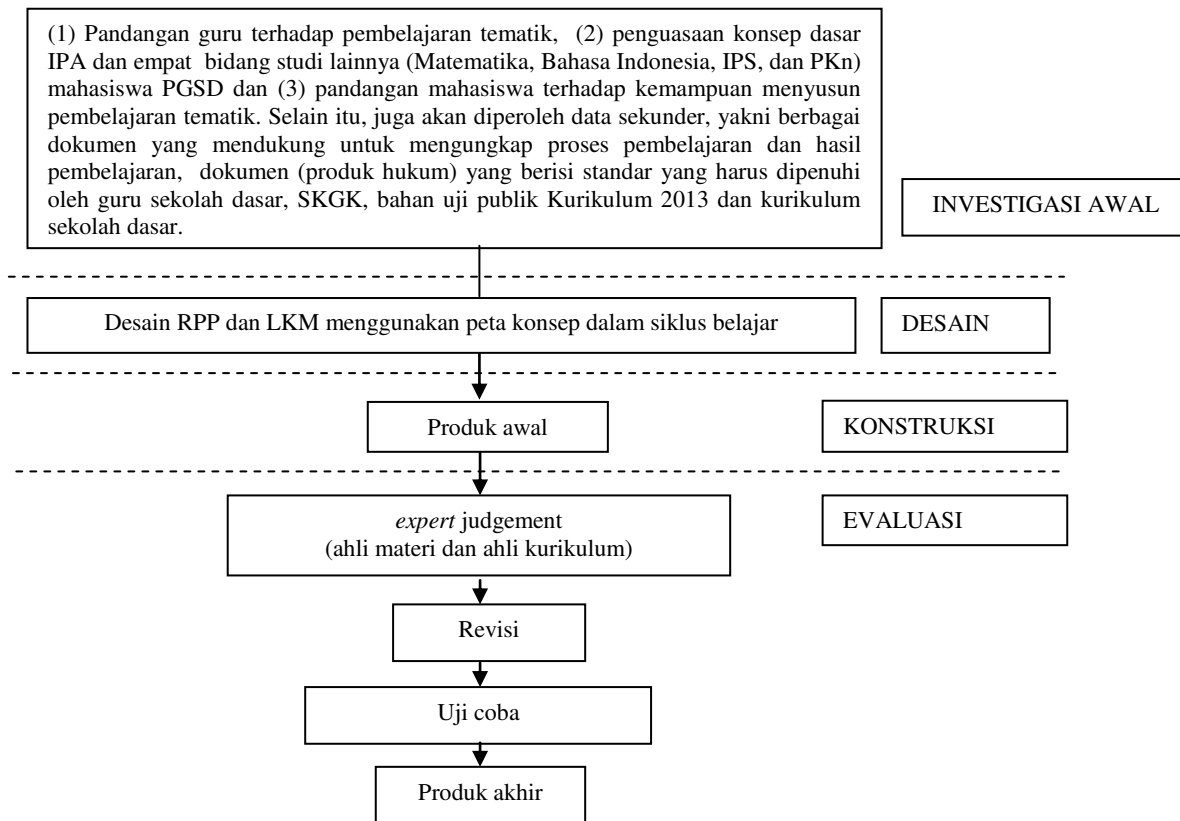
(1) Pandangan guru terhadap pembelajaran tematik, (2) penguasaan konsep dasar IPA dan empat bidang studi lainnya (Matematika, Bahasa Indonesia, IPS, dan PKn) mahasiswa PGSD dan (3) pandangan mahasiswa terhadap kemampuan menyusun pembelajaran tematik. Selain itu, juga akan diperoleh data sekunder, yakni berbagai dokumen yang mendukung untuk mengungkap proses pembelajaran dan hasil pembelajaran, dokumen (produk hukum) yang berisi standar yang harus dipenuhi oleh guru sekolah dasar, SKGK, bahan uji publik Kurikulum 2013 dan kurikulum sekolah dasar.

INVESTIGASI AWAL

Desain RPP dan LKM menggunakan peta konsep dalam siklus belajar

DESAIN

Produk awal

KONSTRUKSI

*expert* judgement
(ahli materi dan ahli kurikulum)

EVALUASI

Revisi

Uji coba

Produk akhir